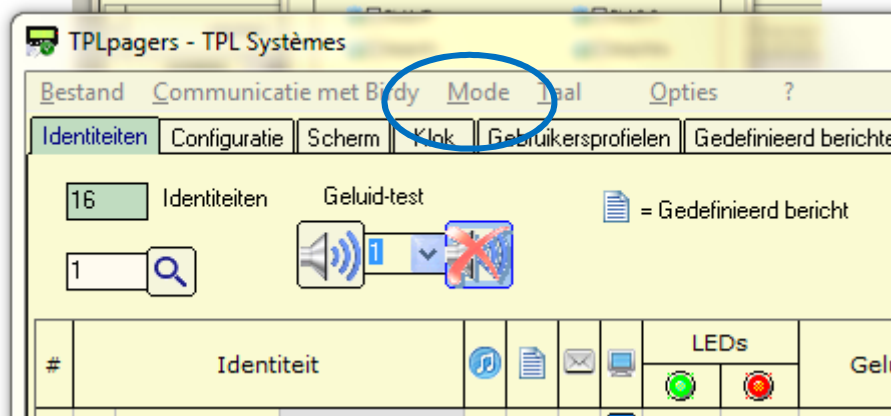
TPLpagers - TPL Systèmes

Bestand Communicatie met Biddy Mode Taal Opties ?

Identiteiten Configuratie Scherm Klok Gebruikersprofielen Gedefinieerd berichte

16 Identiteiten

Geluid-test

1

= Gedefinieerd bericht

1

| # | Identiteit | | | | | LEDs | Gel |
|---|---|---|---|---|---|---|---|